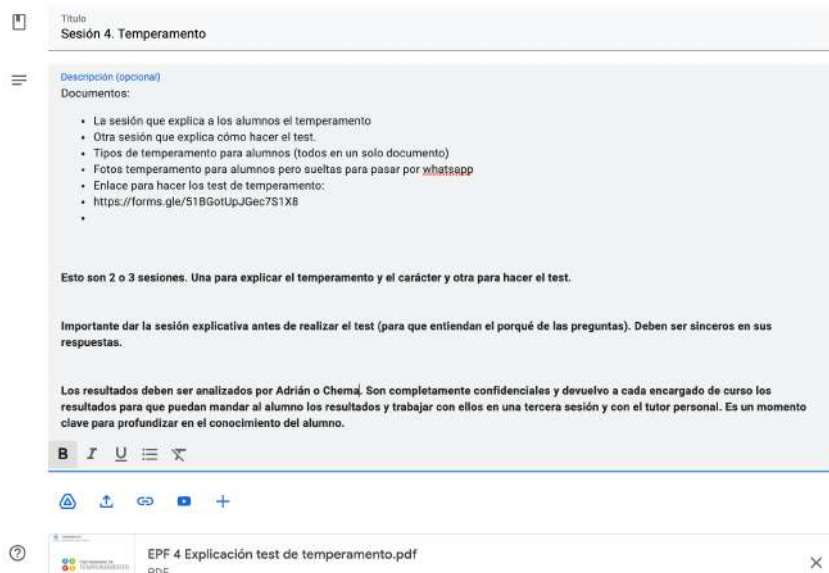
Título
Sesión 4. Temperamento

Descripción (opcional)
Documentos:

- La sesión que explica a los alumnos el temperamento
- Otra sesión que explica cómo hacer el test.
- Tipos de temperamento para alumnos (todos en un solo documento)
- Fotos temperamento para alumnos pero sueltas para pasar por whatsapp
- Enlace para hacer los test de temperamento:
- https://forms.gle/51BGotUpJGec7S1X8
-

**Esto son 2 o 3 sesiones. Una para explicar el temperamento y el carácter y otra para hacer el test.**

**Importante dar la sesión explicativa antes de realizar el test (para que entiendan el porqué de las preguntas). Deben ser sinceros en sus respuestas.**

**Los resultados deben ser analizados por Adrián o Chema. Son completamente confidenciales y devuelvo a cada encargado de curso los resultados para que puedan mandar al alumno los resultados y trabajar con ellos en una tercera sesión y con el tutor personal. Es un momento clave para profundizar en el conocimiento del alumno.**

B I U

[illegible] TEMPERAMENTO

EPF 4 Explicación test de temperamento.pdf
PDF